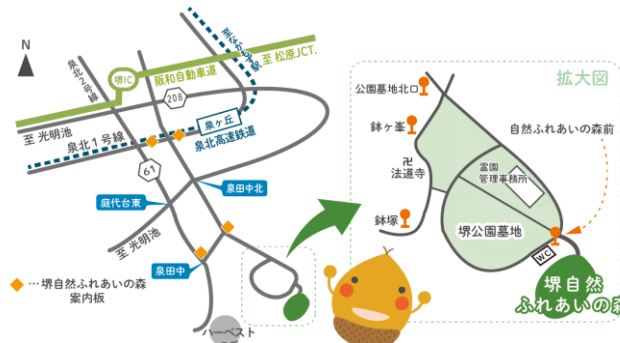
N

泉北2号線

堺IC

阪和自動車道

至 松原JCT.

南海高野線

208

至 光明池

泉北1号線

泉ヶ丘

泉北高速鉄道

61

泉田中北

庭代台東

至 光明池

泉田中

◆…堺自然ふれあいの森案内板

ハーベスト

拡大図

公園墓地北口

鉢ヶ峯

卍 法道寺

鉢塚

霊園管理事務所

自然ふれあいの森前

堺公園墓地

WC

堺自然ふれあいの森